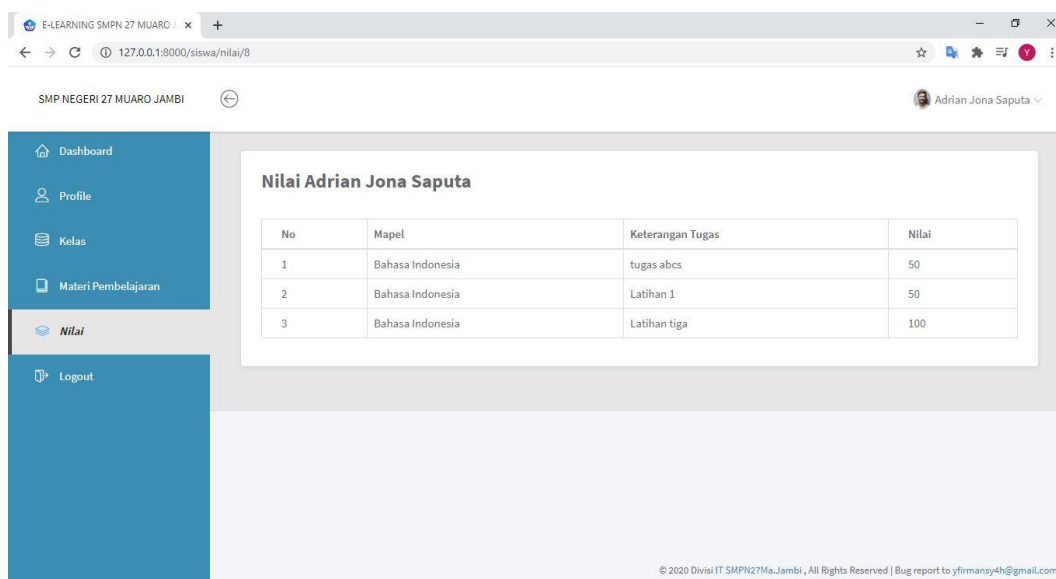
E-LEARNING SMPN 27 MUARO J ×
127.0.0.1:8000/siswa/nilai/8

SMP NEGERI 27 MUARO JAMBI

Adrian Jona Saputa

Dashboard
Profile
Kelas
Materi Pembelajaran
Nilai
Logout

Nilai Adrian Jona Saputa

| No | Mapel | Keterangan Tugas | Nilai |
|---|---|---|---|
| 1 | Bahasa Indonesia | tugas abcs | 50 |
| 2 | Bahasa Indonesia | Latihan 1 | 50 |
| 3 | Bahasa Indonesia | Latihan tiga | 100 |

© 2020 Divisi IT SMPN27Ma.Jambi , All Rights Reserved | Bug report to yfirmansy4h@gmail.com